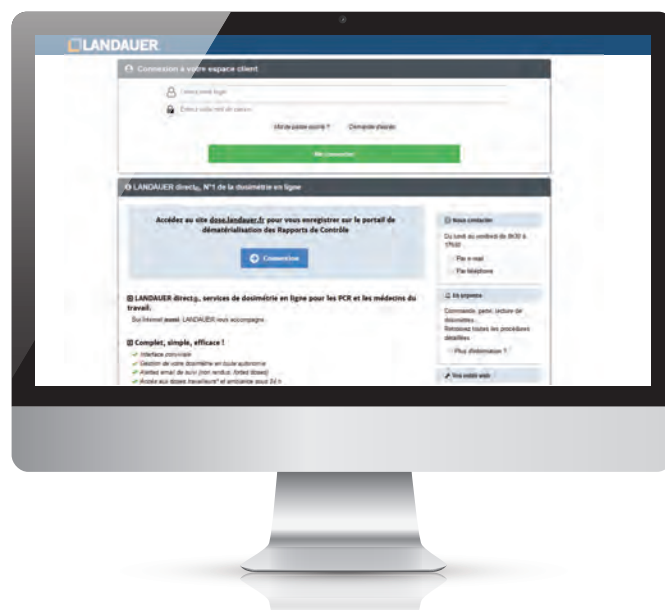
LANDAUER

Connexion à votre espace client

Votre email login

Entrez votre mot de passe

Mot de passe oublié ?

Demande d'accès

Se connecter

LANDAUER direct$_{fr}$, N°1 de la dosimétrie en ligne

Accédez au site dose.landauer.fr pour vous enregistrer sur le portail de dématérialisation des Rapports de Contrôle

Connexion

LANDAUER direct$_{fr}$, services de dosimétrie en ligne pour les PCR et les médecins du travail.

Sur Internet aussi, LANDAUER vous accompagne.

Complet, simple, efficace !

Interface conviviale

Gestion de votre dosimétrie en toute autonomie

Alertes email de suivi (non rendus, fortes doses)

Accès aux doses travailleurs et ambiance sous 24 h

Nous contacter

Du lundi au vendredi de 8h30 à 17h30

Par e-mail

Par téléphone

En pratique

Commande, perte, lecture de dosimètres...

Retrouvez toutes les procédures détaillées.

Plus d'information ?

Site mobile web